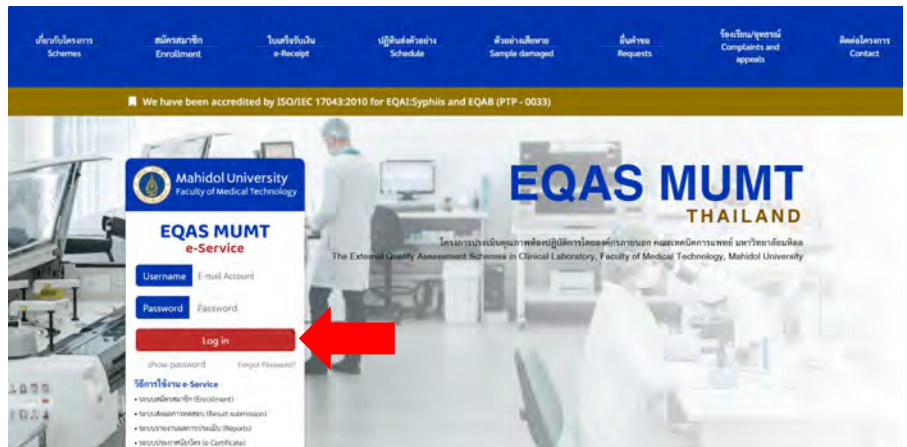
เกี่ยวกับโครงการ Schemes | สมัครสมาชิก Enrollment | ใบเสร็จรับเงิน e-Receipt | ปฏิทินส่งตัวอย่าง Schedule | ตัวอย่างเสียหาย Sample damaged | ยื่นคำขอ Requests | ร้องเรียน/อุทธรณ์ Complaints and appeals | ติดต่อโครงการ Contact

We have been accredited by ISO/IEC 17043:2010 for EQAI:Syphiis and EQAB (PTP - 0033)

Mahidol University
Faculty of Medical Technology

EQAS MUMT
e-Service

Username E-mail Account

Password Password

Log in

show password Forgot Password?

วิธีการใช้งาน e-Service
• ระบบสมัครสมาชิก (Enrollment)
• ระบบส่งผลการทดสอบ (Result submission)
• ระบบรายงานผลการประเมิน (Reports)
• ระบบประกาศนียบัตร (e-Certificate)

EQAS MUMT
THAILAND

โครงการประเมินคุณภาพห้องปฏิบัติการโดยองค์กรภายนอก คณะเทคนิคการแพทย์ มหาวิทยาลัยมหิดล
The External Quality Assessment Schemes in Clinical Laboratory, Faculty of Medical Technology, Mahidol University